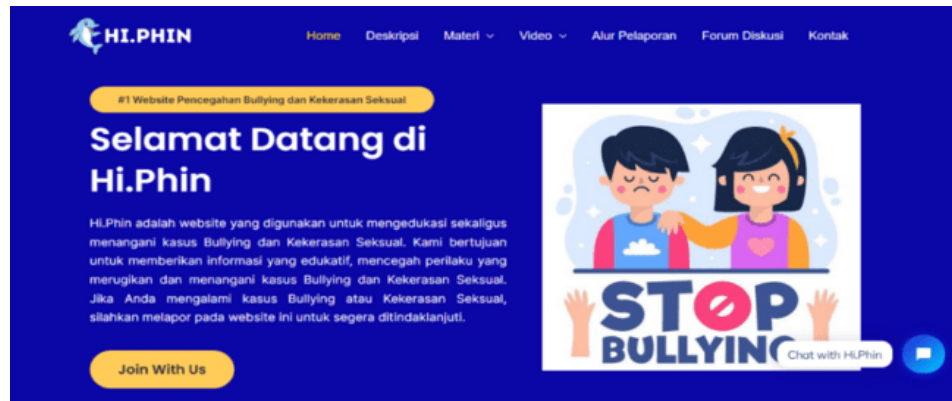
HI.PHIN

Home Deskripsi Materi Video Alur Pelaporan Forum Diskusi Kontak

#1 Website Pencegahan Bullying dan Kekerasan Seksual

Selamat Datang di Hi.Phin

Hi.Phin adalah website yang digunakan untuk mengedukasi sekaligus menangani kasus Bullying dan Kekerasan Seksual. Kami bertujuan untuk memberikan informasi yang edukatif, mencegah perilaku yang merugikan dan menangani kasus Bullying dan Kekerasan Seksual. Jika Anda mengalami kasus Bullying atau Kekerasan Seksual, silahkan melapor pada website ini untuk segera ditindaklanjuti.

Join With Us

STOP BULLYING

Chat with Hi.Phin